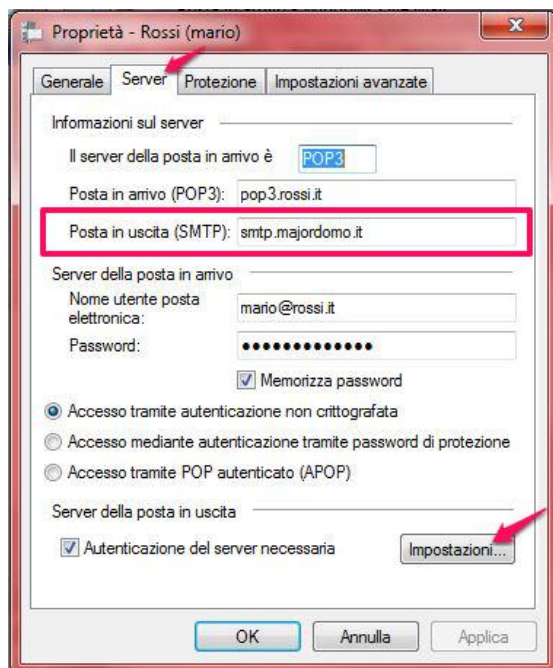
Proprietà - Rossi (mario)

Generale | Server | Protezione | Impostazioni avanzate

Informazioni sul server

Il server della posta in arrivo è POP3

Posta in arrivo (POP3): pop3.rossi.it

Posta in uscita (SMTP): smtp.majordomo.it

Server della posta in arrivo

Nome utente posta elettronica: mario@rossi.it

Password: ••••••••••••••

Memorizza password

Accesso tramite autenticazione non crittografata

Accesso mediante autenticazione tramite password di protezione

Accesso tramite POP autenticato (APOP)

Server della posta in uscita

Autenticazione del server necessaria

Impostazioni...

OK | Annulla | Applica